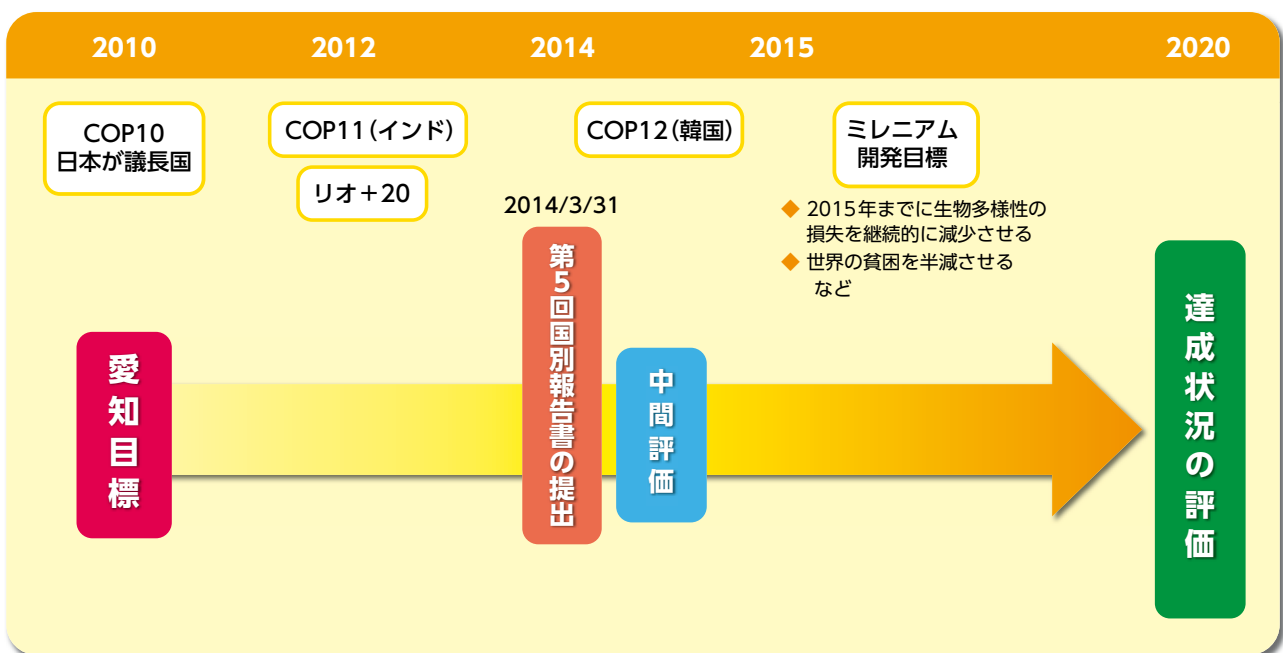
2010
2012
2014
2015
2020

COP10
日本が議長国

COP11（インド）

リオ＋20

COP12（韓国）

ミレニアム
開発目標

2014/3/31

◆ 2015年までに生物多様性の損失を継続的に減少させる
◆ 世界の貧困を半減させる
など

愛知目標

第5回国別報告書の提出

中間評価

達成状況の評価